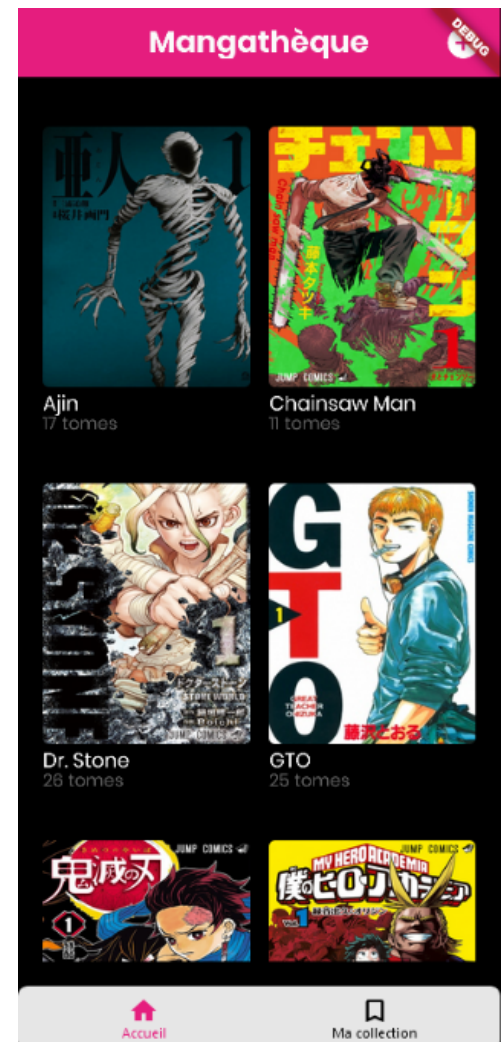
Mangathèque

DEBUG

亜人 1

Ajin
17 tomes

チェンソーマン
JUMP COMICS
1

Chainsaw Man
11 tomes

Dr. STONE
1
JUMP COMICS

Dr. Stone
26 tomes

GTO
1
GREAT TEACHER ONIZUKA
藤沢とおる

GTO
25 tomes

JUMP COMICS
鬼滅の刃
1

JUMP COMICS
MY HERO ACADEMIA
僕のヒーローアカデミア
1

Accueil

Ma collection